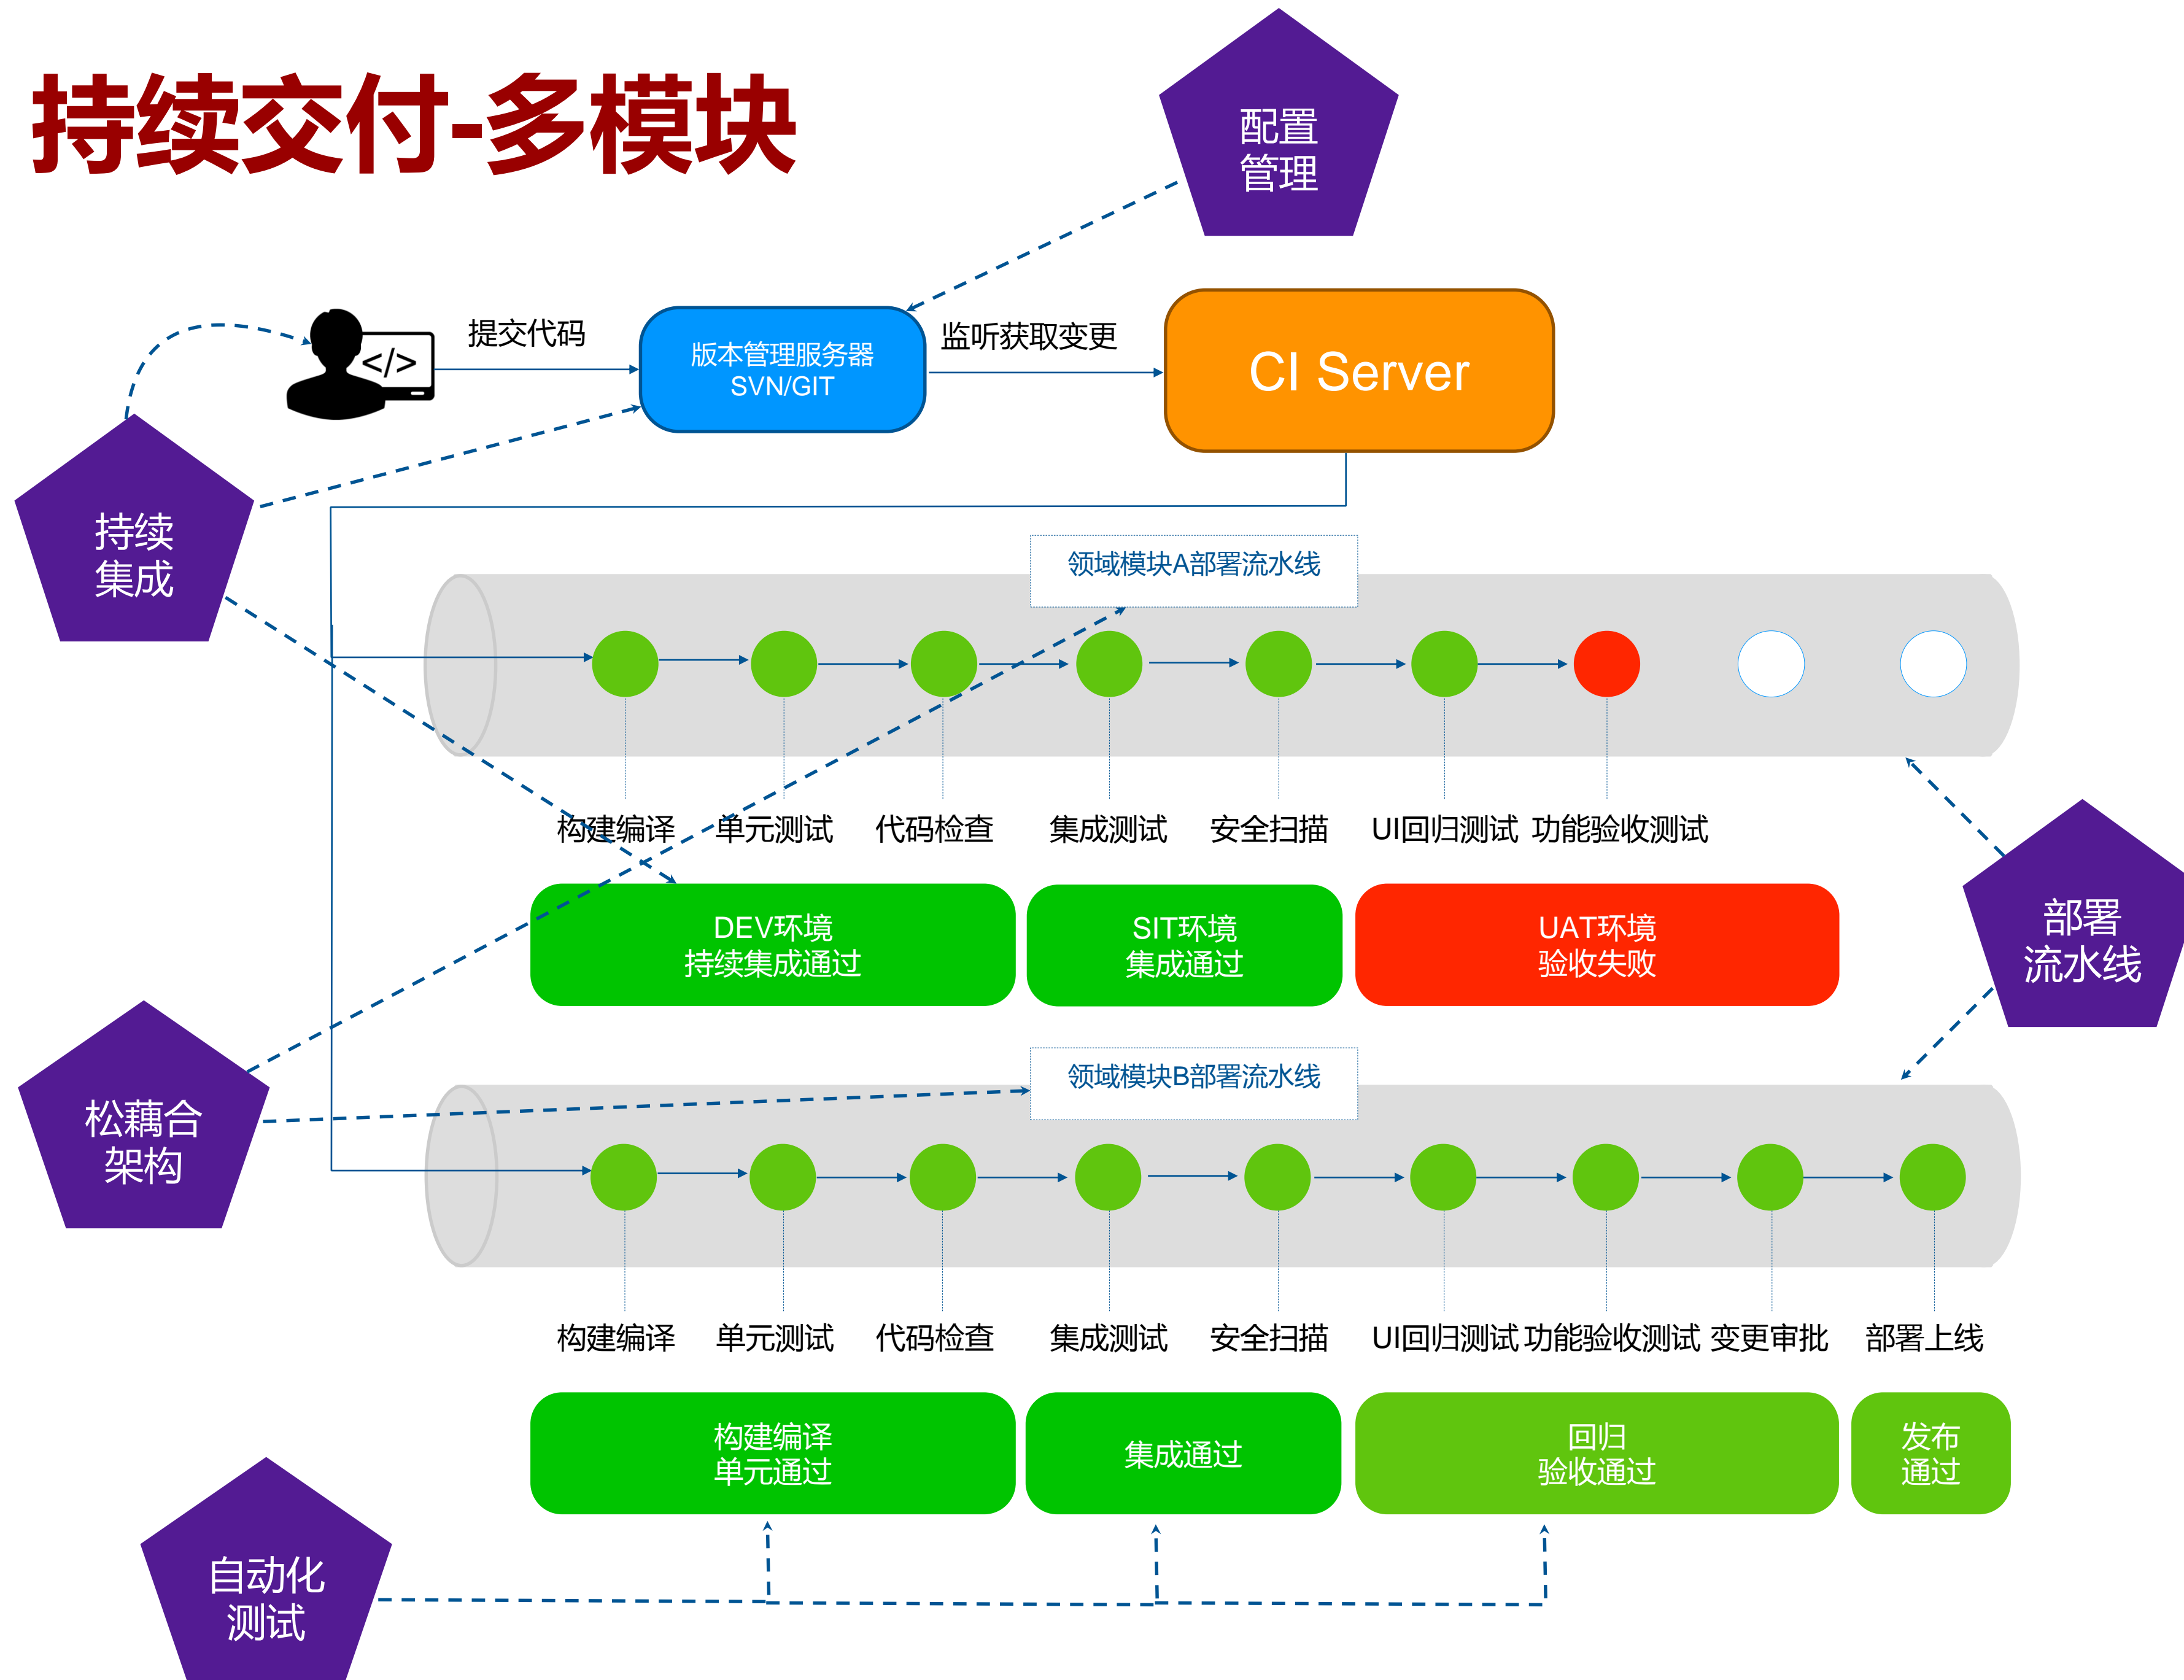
持续交付-多模块

配置管理

</>

提交代码

版本管理服务器 SVN/GIT

监听获取变更

CI Server

持续集成

领域模块A部署流水线

构建编译 单元测试 代码检查 集成测试 安全扫描 UI回归测试 功能验收测试

DEV环境 持续集成通过

SIT环境 集成通过

UAT环境 验收失败

部署流水线

松藕合架构

领域模块B部署流水线

构建编译 单元测试 代码检查 集成测试 安全扫描 UI回归测试 功能验收测试 变更审批 部署上线

构建编译 单元通过

集成通过

回归 验收通过

发布 通过

自动化测试